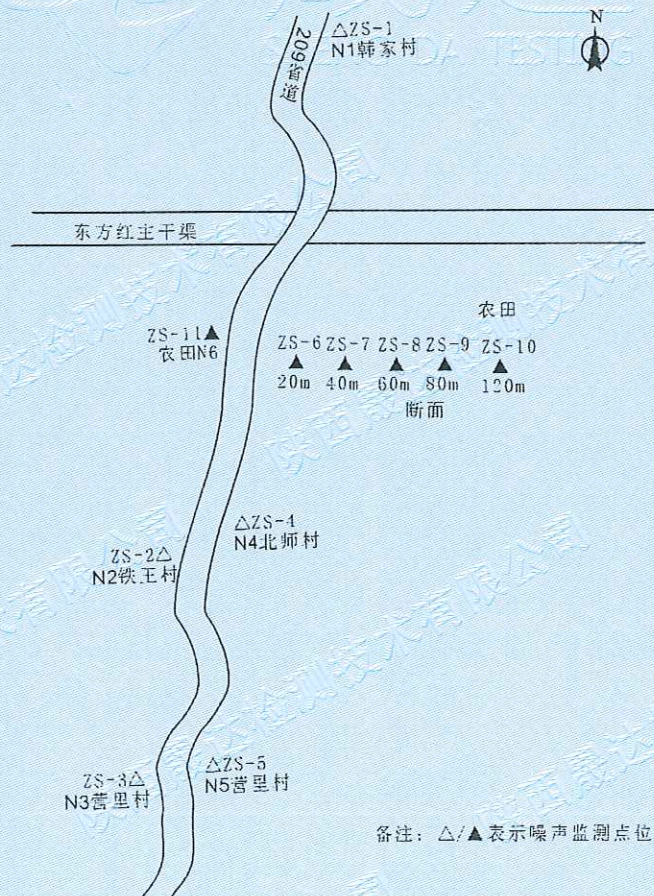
N

209省道

△ZS-1
N1韩家村

东方红主干渠

ZS-11▲
农田N6

农田

ZS-6 ZS-7 ZS-8 ZS-9 ZS-10
▲ ▲ ▲ ▲ ▲
20m 40m 60m 80m 120m
断面

△ZS-4
N4北师村

ZS-2△
N2铁王村

△ZS-5
N5营里村

ZS-3△
N3营里村

备注：△/▲表示噪声监测点位

陕西震达检测技术有限公司